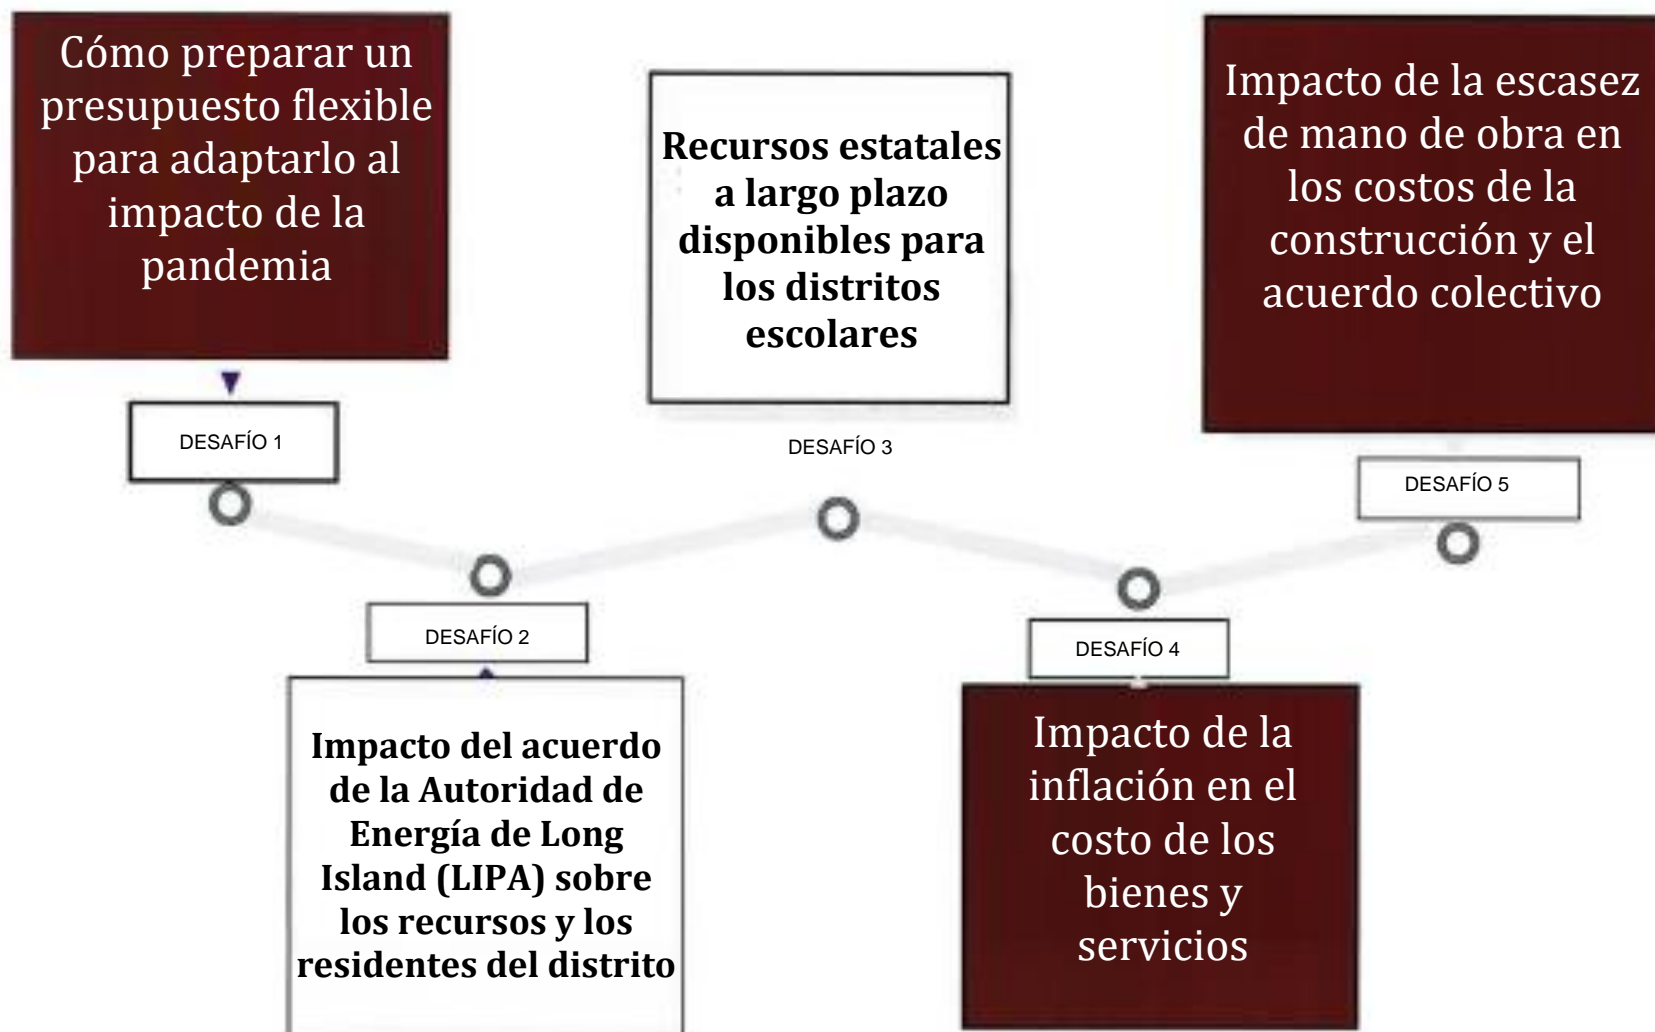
Cómo preparar un presupuesto flexible para adaptarlo al impacto de la pandemia

DESAFÍO 1

DESAFÍO 2

Impacto del acuerdo de la Autoridad de Energía de Long Island (LIPA) sobre los recursos y los residentes del distrito

Recursos estatales a largo plazo disponibles para los distritos escolares

DESAFÍO 3

DESAFÍO 4

Impacto de la inflación en el costo de los bienes y servicios

Impacto de la escasez de mano de obra en los costos de la construcción y el acuerdo colectivo

DESAFÍO 5